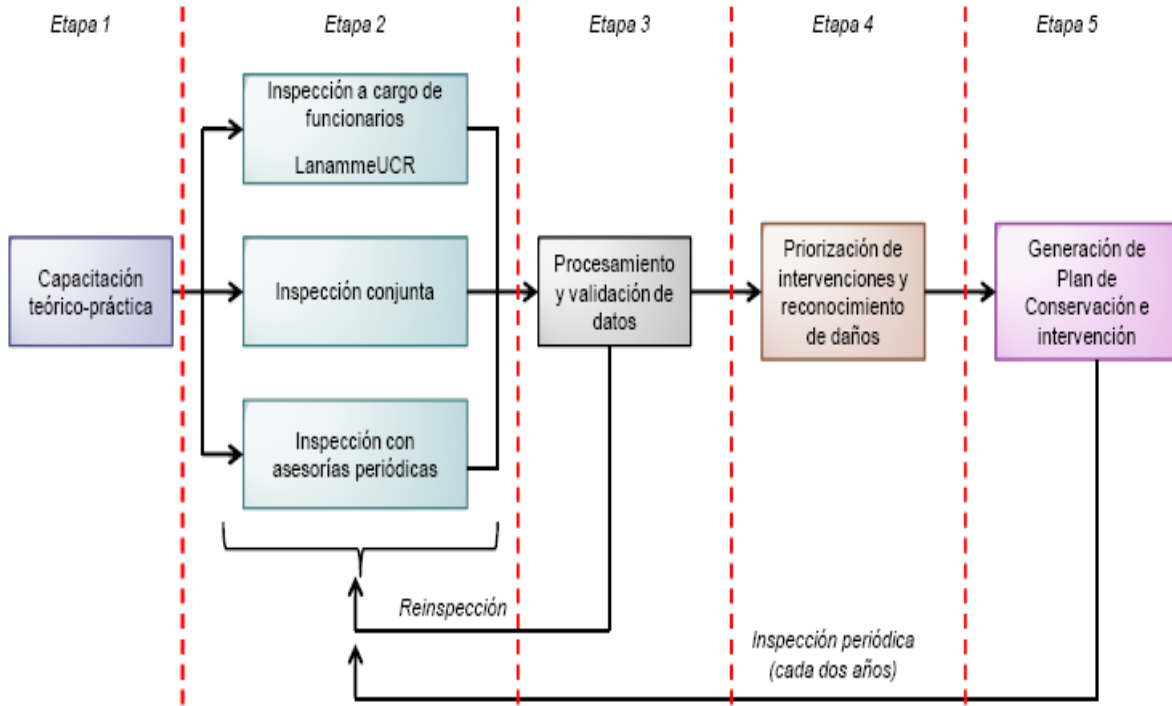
Etapa 1

Etapa 2

Etapa 3

Etapa 4

Etapa 5

Inspección a cargo de funcionarios LanammeUCR

Capacitación teórico-práctica

Inspección conjunta

Procesamiento y validación de datos

Priorización de intervenciones y reconocimiento de daños

Generación de Plan de Conservación e intervención

Inspección con asesorías periódicas

Reinspección

Inspección periódica (cada dos años)